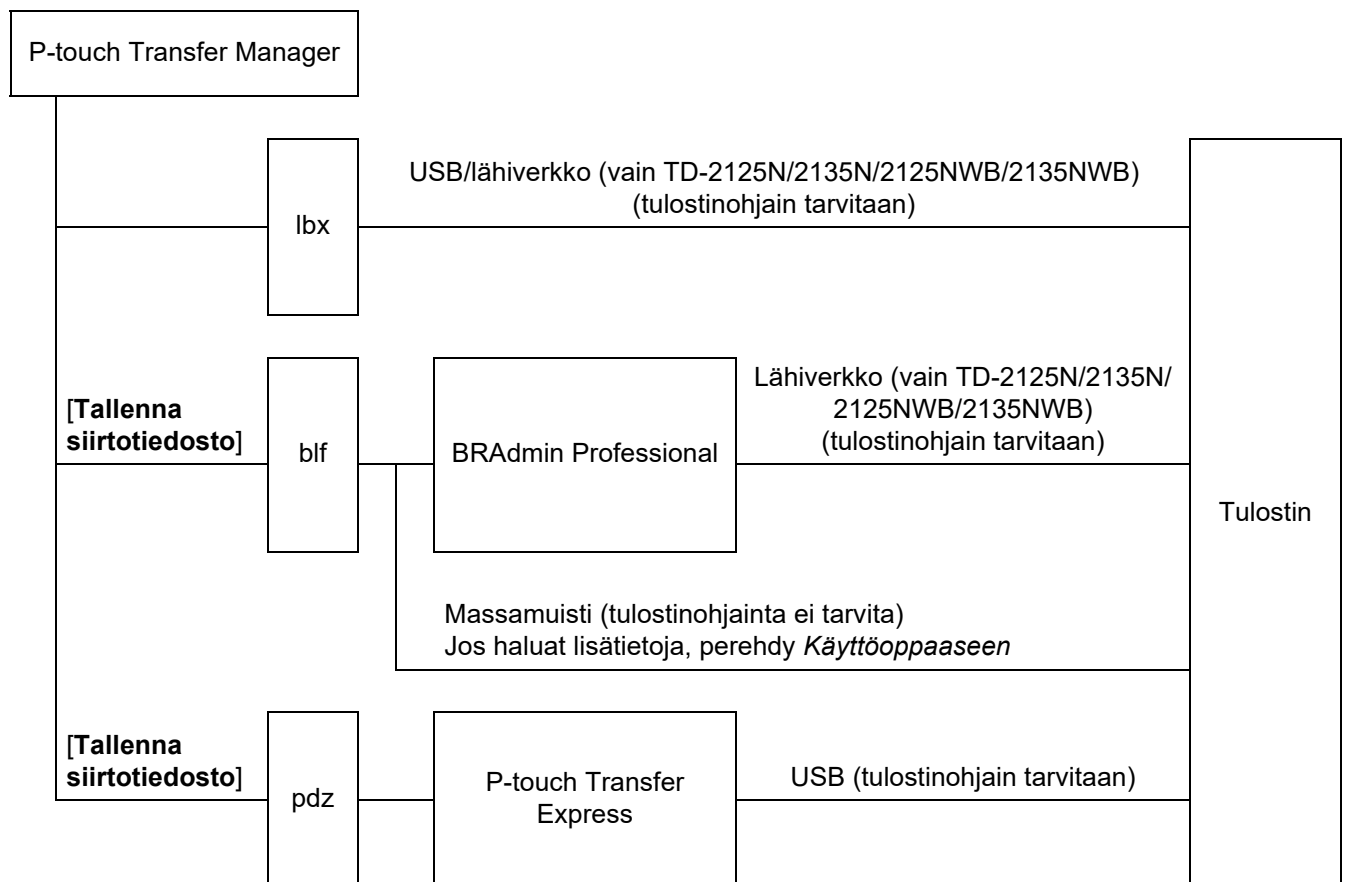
P-touch Transfer Manager

lbx

USB/lähiverkko (vain TD-2125N/2135N/2125NWB/2135NWB)
(tulostinohjain tarvitaan)

[**Tallenna siirtotiedosto**]

blf

BRAdmin Professional

Lähiverkko (vain TD-2125N/2135N/2125NWB/2135NWB)
(tulostinohjain tarvitaan)

Tulostin

Massamuisti (tulostinohjainta ei tarvita)
Jos haluat lisätietoja, perehdy *Käyttöoppaaseen*

[**Tallenna siirtotiedosto**]

pdz

P-touch Transfer Express

USB (tulostinohjain tarvitaan)